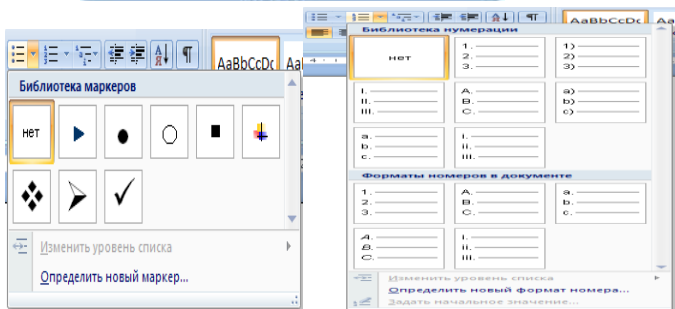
AaBbCcDc

Библиотека маркеров

нет

Изменить уровень списка

Определить новый маркер...

AaBbCcDc

Библиотека нумерации

нет

1. 2. 3.

1) 2) 3)

I. II. III.

A. B. C.

a) b) c)

a. b. c.

i. ii. iii.

Форматы номеров в документе

1. 2. 3.

A. B. C.

a. b. c.

A. B. C.

i. ii. iii.

Изменить уровень списка

Определить новый формат номера...

Задать начальное значение...